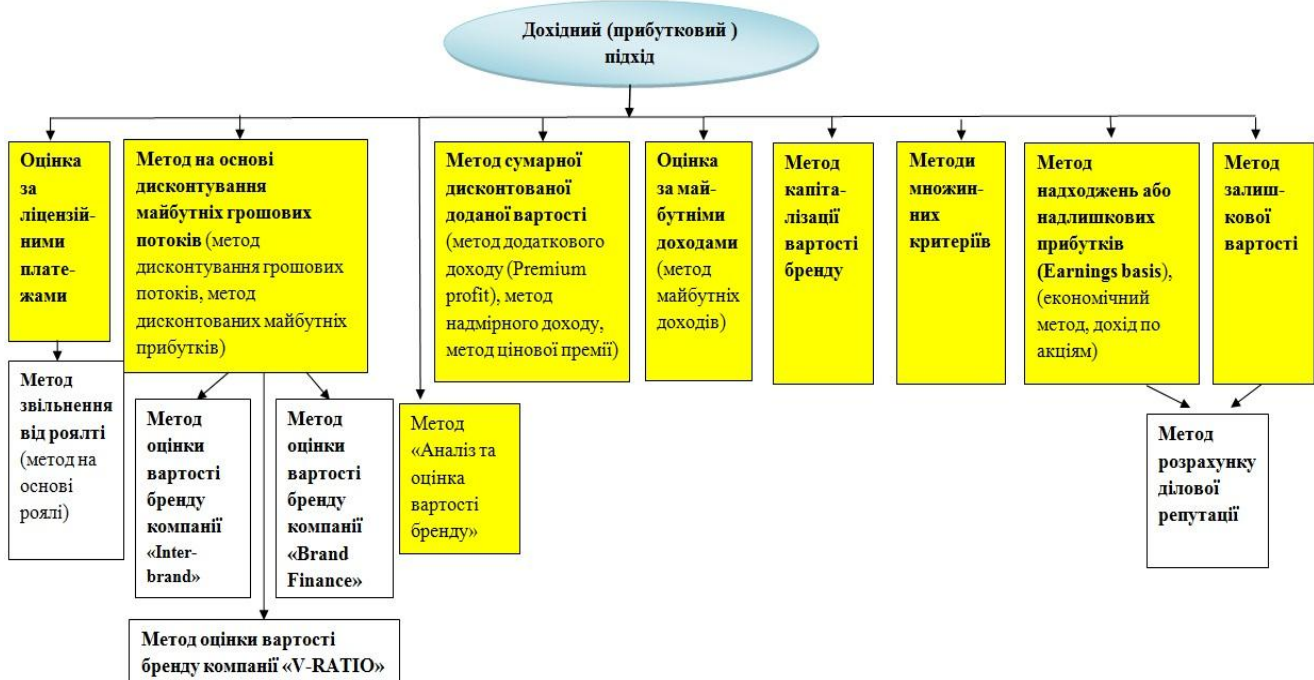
Дохідний (прибутковий ) підхід

Оцінка за ліцензійними платежами

Метод звільнення від роялті (метод на основі роялті)

Метод на основі дисконтування майбутніх грошових потоків (метод дисконтування грошових потоків, метод дисконтованих майбутніх прибутків)

Метод оцінки вартості бренду компанії «Interbrand»

Метод оцінки вартості бренду компанії «Brand Finance»

Метод оцінки вартості бренду компанії «V-RATIO»

Метод «Аналіз та оцінка вартості бренду»

Метод сумарної дисконтованої доданої вартості (метод додаткового доходу (Premium profit), метод надмірного доходу, метод цінової премії)

Оцінка за майбутніми доходами (метод майбутніх доходів)

Метод капіталізації вартості бренду

Методи множинних критеріїв

Метод надходжень або надлишкових прибутків (Earnings basis), (економічний метод, дохід по акціям)

Метод залишкової вартості

Метод розрахунку ділової репутації